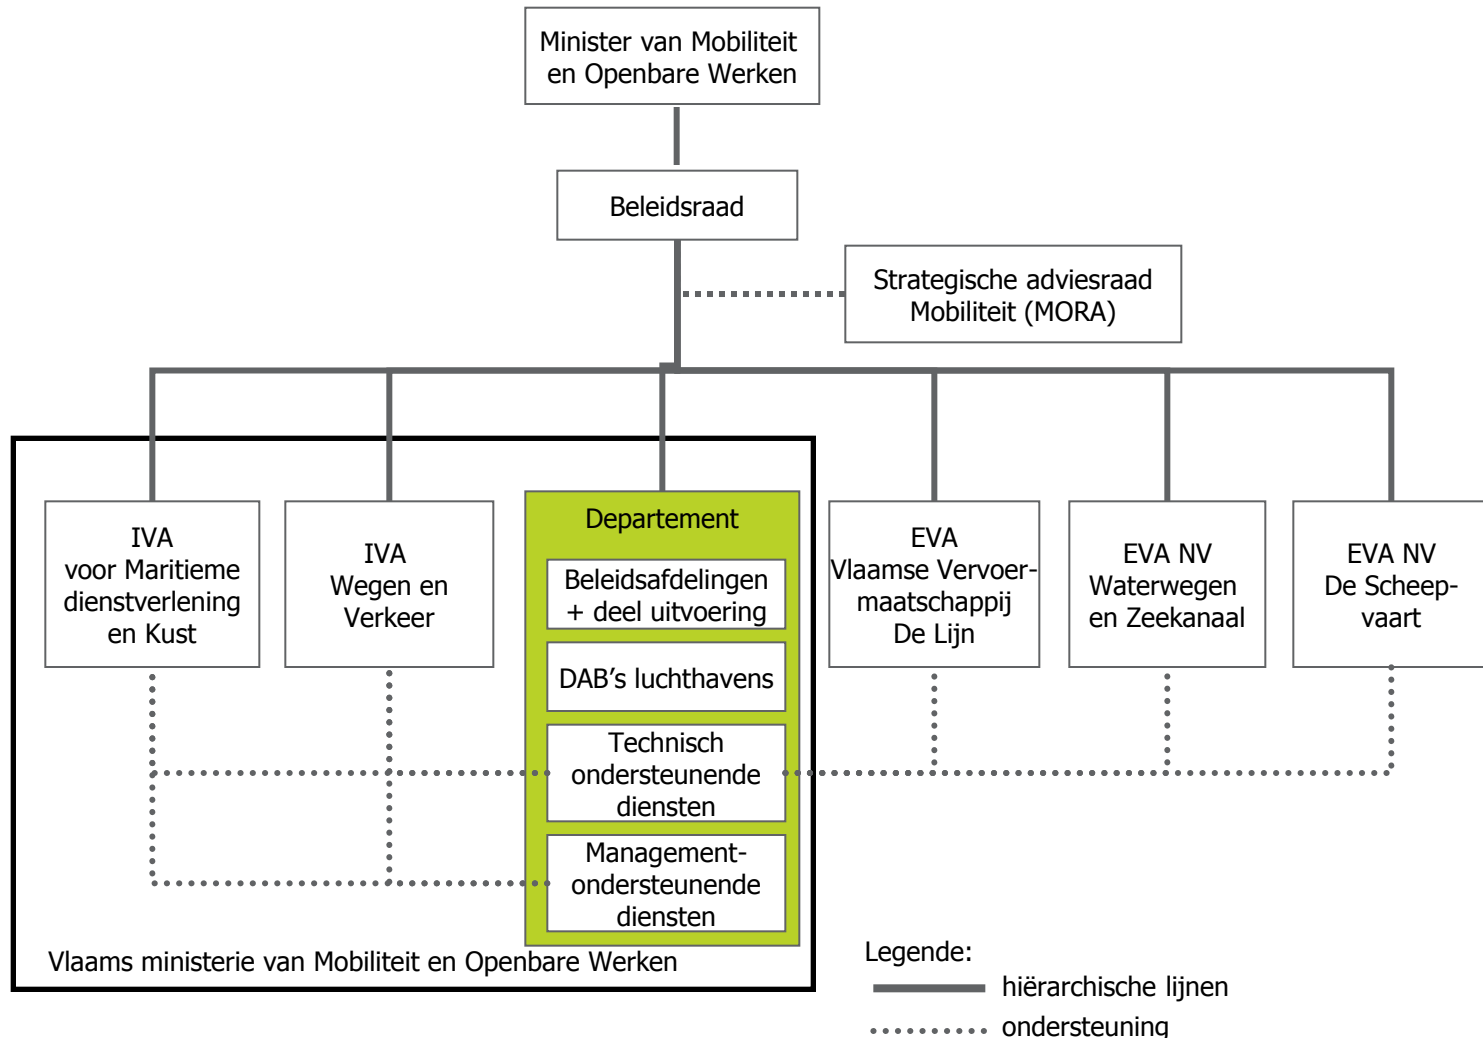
Minister van Mobiliteit en Openbare Werken

Beleidsraad

Strategische adviesraad Mobiliteit (MORA)

IVA voor Maritieme dienstverlening en Kust

IVA Wegen en Verkeer

Departement

Beleidsafdelingen + deel uitvoering

DAB's luchthavens

Technisch ondersteunende diensten

Managementondersteunende diensten

EVA Vlaamse Vervoermaatschappij De Lijn

EVA NV Waterwegen en Zeekanaal

EVA NV De Scheepvaart

Vlaams ministerie van Mobiliteit en Openbare Werken

Legende:
hiërarchische lijnen
ondersteuning